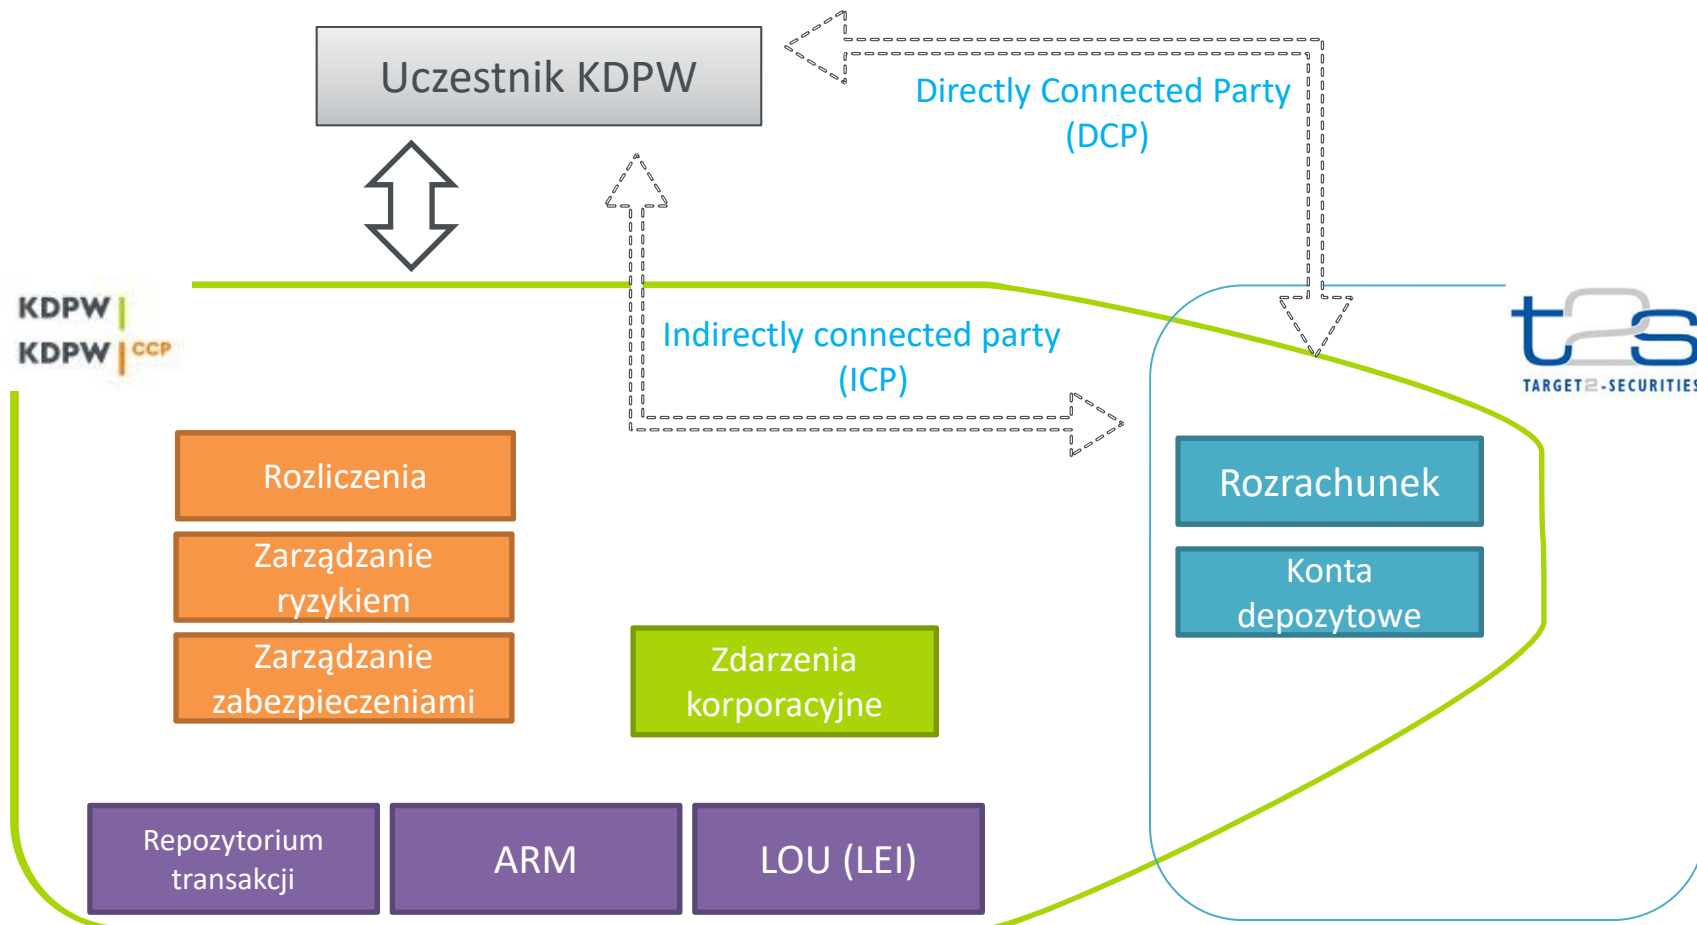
Uczestnik KDPW

Directly Connected Party (DCP)

KDPW
KDPW CCP

Indirectly connected party (ICP)

t2s
TARGET2-SECURITIES

Rozliczenia

Zarządzanie ryzykiem

Zarządzanie zabezpieczeniami

Zdarzenia korporacyjne

Rozrachunek

Konta depozytowe

Repozytorium transakcji

ARM

LOU (LEI)